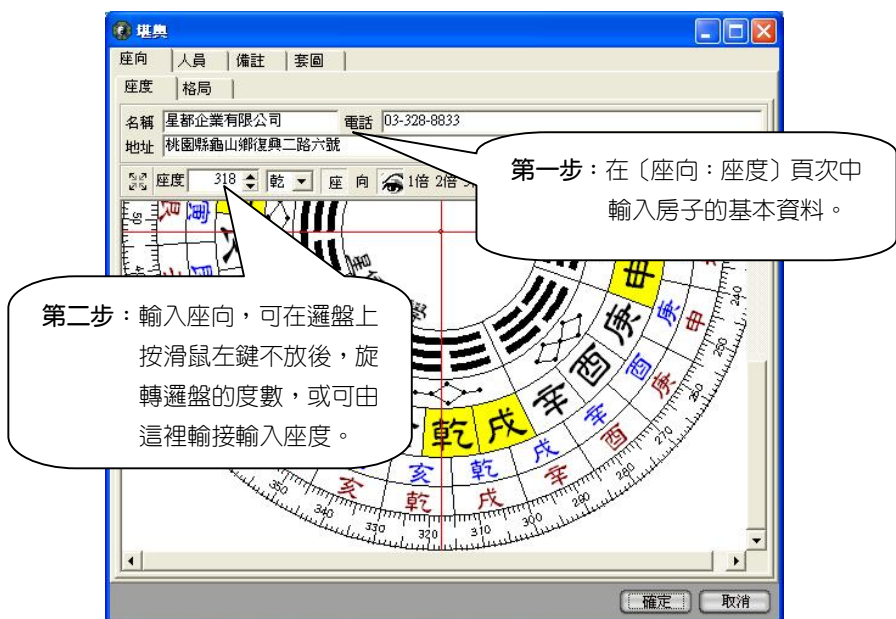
堪輿

座向 | 人員 | 備註 | 套圖

座度 | 格局

名稱 星都企業有限公司 電話 03-328-8833
地址 桃園縣龜山鄉復興二路六號

座度 318 乾 座 向 1倍 2倍

第一步：在〔座向：座度〕頁次中輸入房子的基本資料。

第二步：輸入座向，可在邏盤上按滑鼠左鍵不放後，旋轉邏盤的度數，或可由這裡輸接輸入座度。

申 庚 酉 辛 戌 乾 亥
庚 酉 辛 戌 乾 亥
申 庚 酉 辛 戌 乾 亥

240 250 260 270 280 290 300 310 320 330 340 350

確定 取消